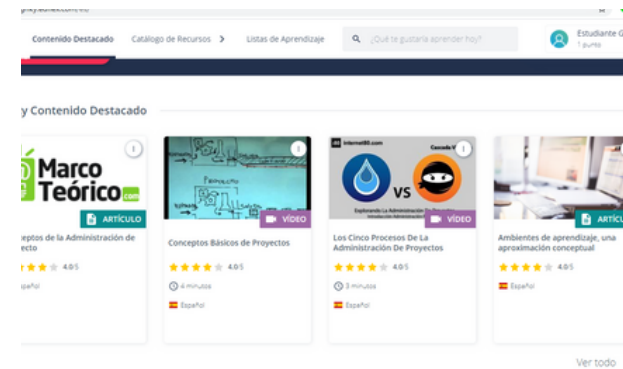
Contenido Destacado Catálogo de Recursos > Listas de Aprendizaje ¿Qué te gustaría aprender hoy? Estudiante G 1 punto

y Contenido Destacado

Marco Teórico.com
ARTÍCULO
ceptos de la Administración de ecto
4.0/5
Español

VÍDEO
Conceptos Básicos de Proyectos
4.0/5
4 minutos
Español

VS
VÍDEO
Los Cinco Procesos De La Administración De Proyectos
4.0/5
3 minutos
Español

ARTÍ
Ambientes de aprendizaje, una aproximación conceptual
4.0/5
Español

Ver todo